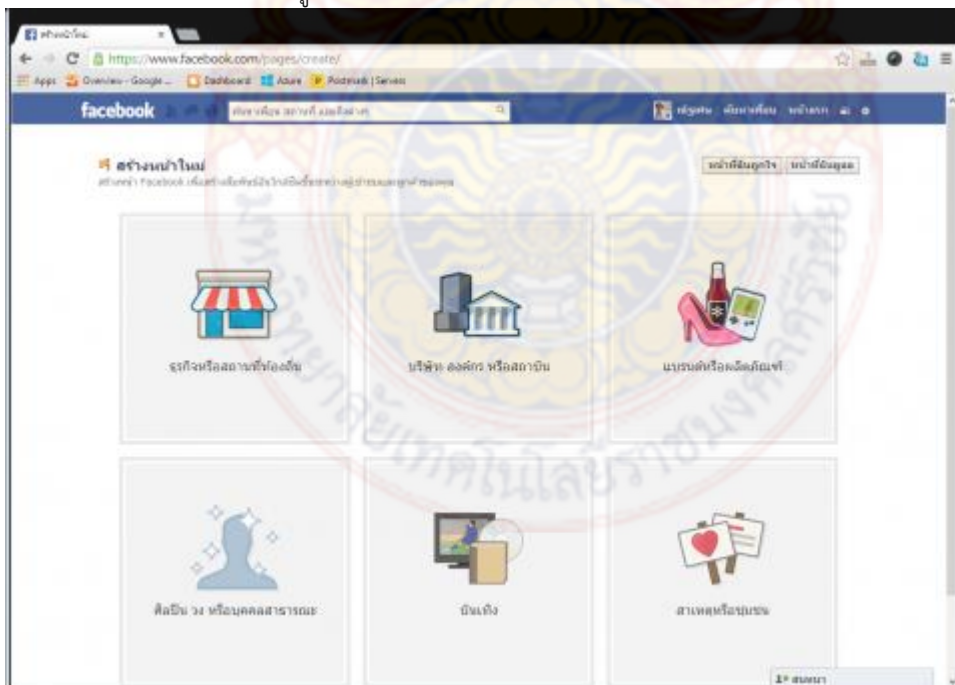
สร้างเพจใหม่

https://www.facebook.com/pages/create/

Apps Overview - Google ... Dashboard Azure Postmark | Servers

facebook

ค้นหาเพื่อน สถานที่ และสิ่งต่างๆ

หน้าหลัก ค้นหาเพื่อน หน้าแรก

สร้างเพจใหม่

สร้างเพจ Facebook เพื่อสร้างความสัมพันธ์ที่ใกล้ชิดยิ่งขึ้นกับผู้ชมและลูกค้าของคุณ

เพจที่ชื่นชอบ เพจที่ดูแล

ธุรกิจหรือสถานที่ท้องถิ่น

บริษัท องค์กร หรือสถาบัน

แบรนด์หรือผลิตภัณฑ์

ศิลปิน วง หรือบุคคลสาธารณะ

บันเทิง

สาเหตุหรือชุมชน

สนทนา